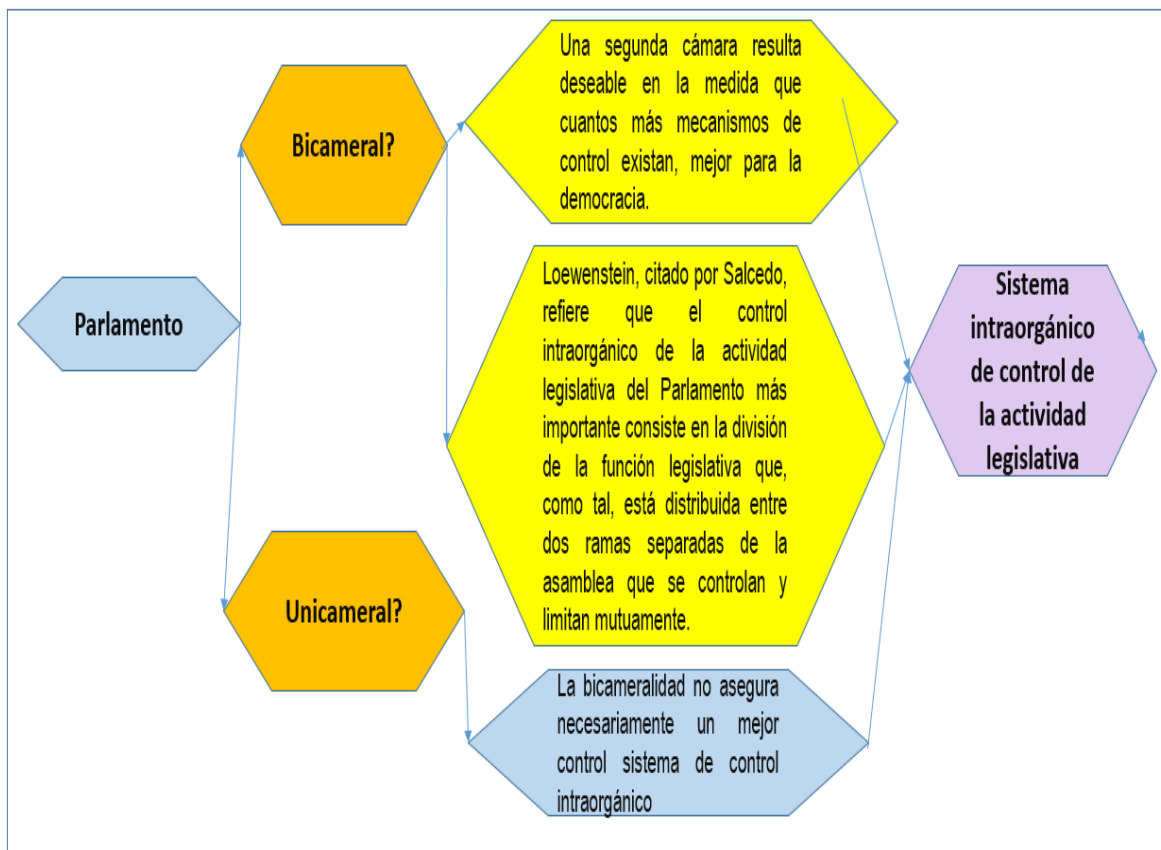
Parlamento

Bicameral?

Unicameral?

Una segunda cámara resulta deseable en la medida que cuantos más mecanismos de control existan, mejor para la democracia.

Loewenstein, citado por Salcedo, refiere que el control intraorgánico de la actividad legislativa del Parlamento más importante consiste en la división de la función legislativa que, como tal, está distribuida entre dos ramas separadas de la asamblea que se controlan y limitan mutuamente.

La bicameralidad no asegura necesariamente un mejor control sistema de control intraorgánico

Sistema intraorgánico de control de la actividad legislativa